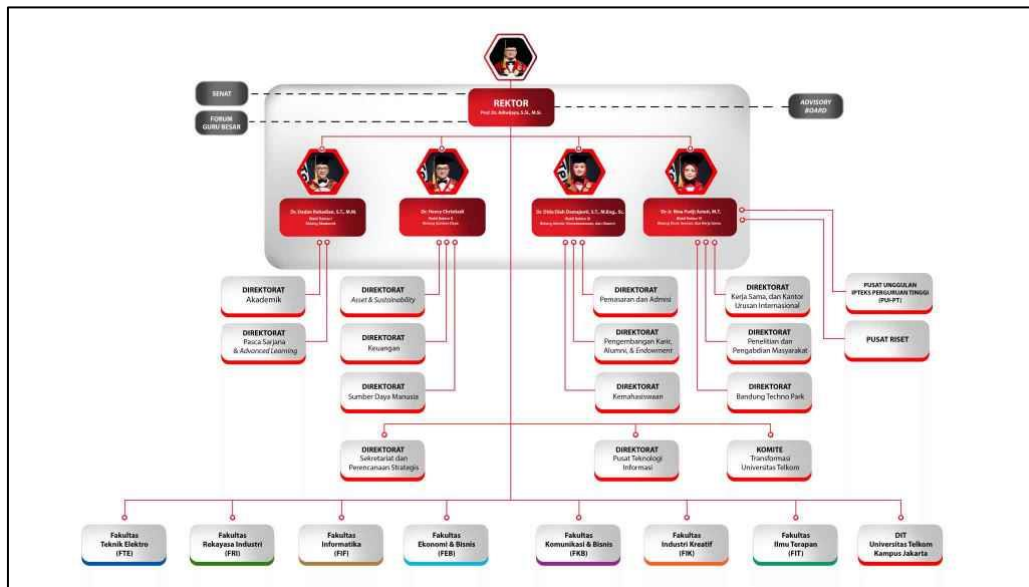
SENAT

FORUM GURU BESAR

REKTOR
Prof. Dr. Adiwijaya, S.Si., M.Si.

ADVISORY BOARD

Dr. Dadan Rahadian, S.T., M.M.
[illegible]

Dr. Henry Christian
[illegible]

Dr. Dida Diah Damajanti, S.T., M.Eng.,Sc.
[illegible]

Dr. Ir. Rina Pudji Astuti, M.T.
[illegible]

DIREKTORAT
Akademik

DIREKTORAT
Pasca Sarjana & Advanced Learning

DIREKTORAT
Asset & Sustainability

DIREKTORAT
Keuangan

DIREKTORAT
Sumber Daya Manusia

DIREKTORAT
Pemasaran dan Admisi

DIREKTORAT
Pengembangan Karir, Alumni, & Endowment

DIREKTORAT
Kemahasiswaan

DIREKTORAT
Kerja Sama, dan Kantor Urusan Internasional

DIREKTORAT
Penelitian dan Pengabdian Masyarakat

DIREKTORAT
Bandung Techno Park

PUSAT UNGGULAN IPTEKS PERGURUAN TINGGI (PUI-PT)

PUSAT RISET

DIREKTORAT
Sekretariat dan Perencanaan Strategis

DIREKTORAT
Pusat Teknologi Informasi

KOMITE
Transformasi Universitas Telkom

Fakultas Teknik Elektro (FTE)

Fakultas Rekayasa Industri (FRI)

Fakultas Informatika (FIF)

Fakultas Ekonomi & Bisnis (FEB)

Fakultas Komunikasi & Bisnis (FKB)

Fakultas Industri Kreatif (FIK)

Fakultas Ilmu Terapan (FIT)

DIT Universitas Telkom Kampus Jakarta